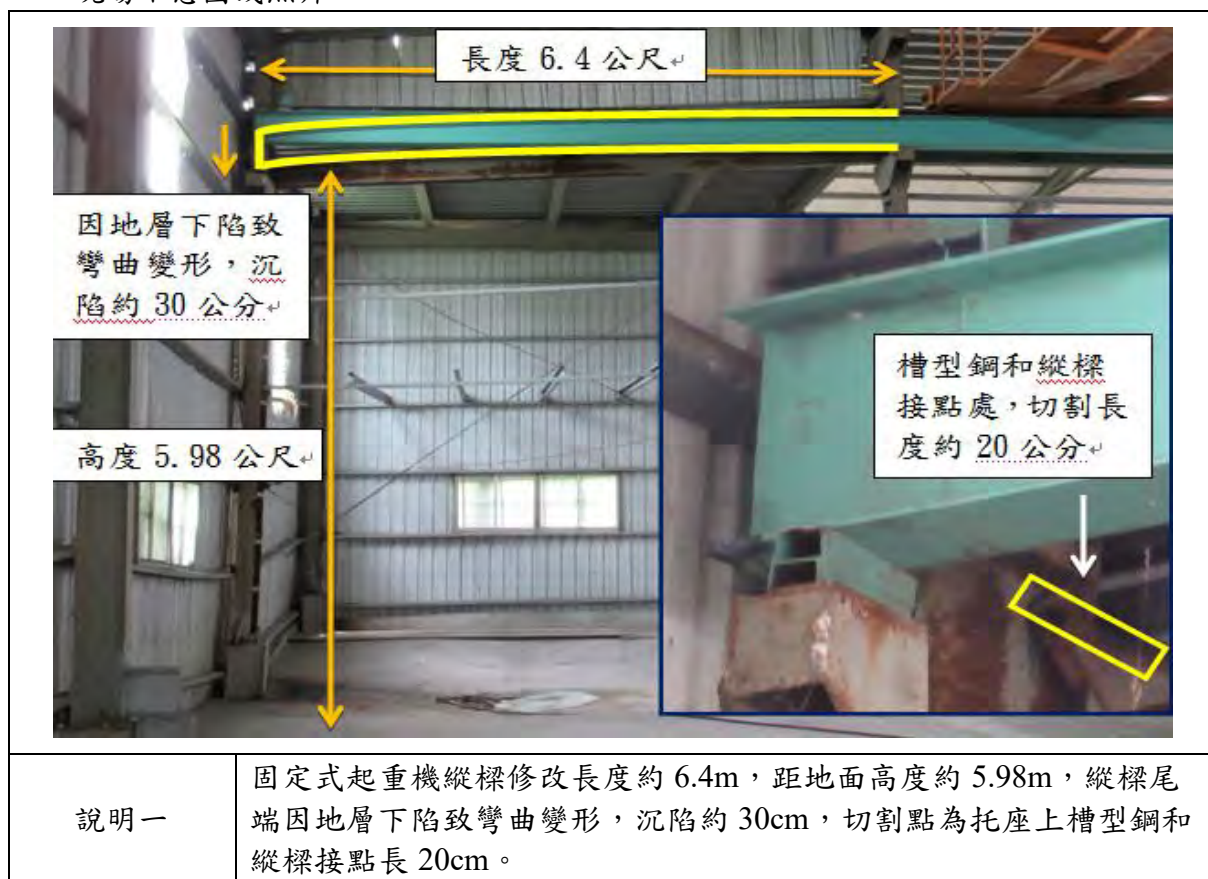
長度 6.4 公尺

因地層下陷致彎曲變形，沉陷約 30 公分

高度 5.98 公尺

槽型鋼和縱樑接點處，切割長度約 20 公分

| 說明一 | 固定式起重機縱樑修改長度約 6.4m，距地面高度約 5.98m，縱樑尾端因地層下陷致彎曲變形，沉陷約 30cm，切割點為托座上槽型鋼和縱樑接點長 20cm。 |
|---|---|